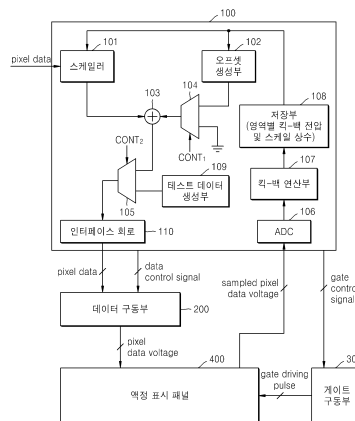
100

pixel data

101

스케일러

102

오프셋 생성부

103

104

108

저장부 (영역별 킥-백 전압 및 스케일 상수)

CONT$_2$

CONT$_1$

109

테스트 데이터 생성부

107

킥-백 연산부

105

인터페이스 회로

110

ADC

106

pixel data

data control signal

sampled pixel data voltage

gate contro signal

데이터 구동부

200

pixel data voltage

400

30

gate driving pulse

액정 표시 패널

게이트 구동부